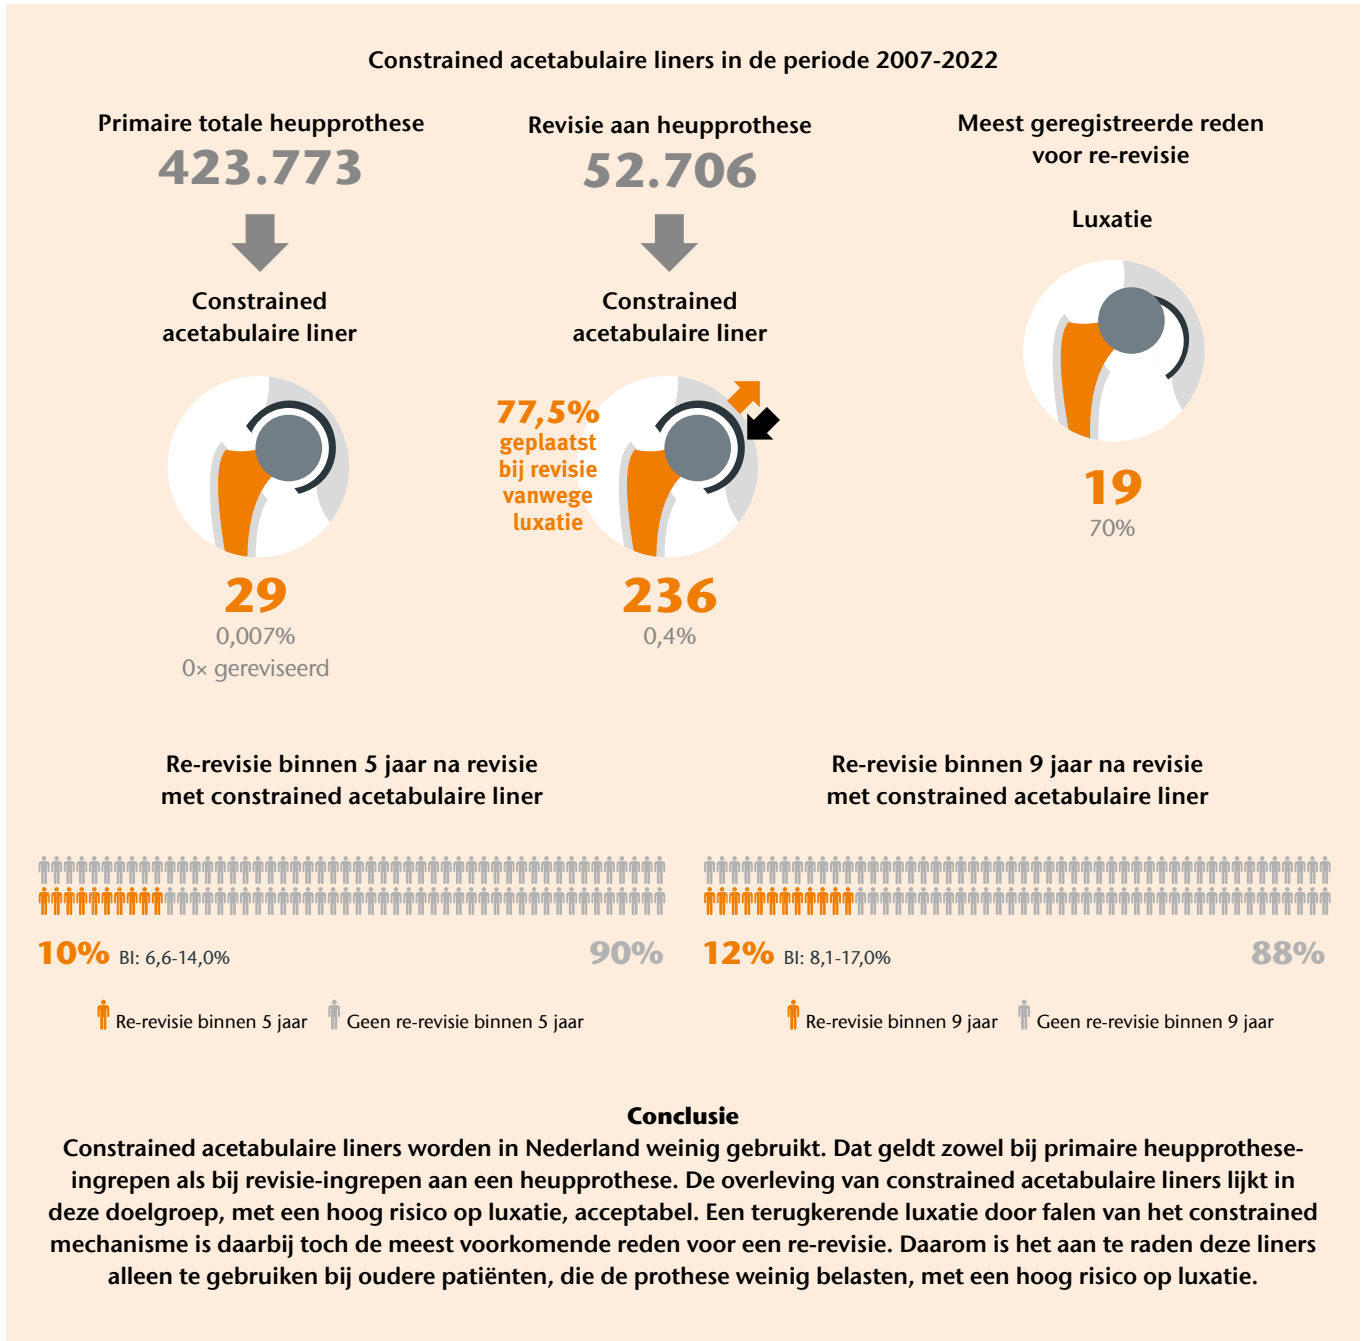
Constrained acetabulaire liners in de periode 2007-2022

Primaire totale heupprothese
423.773

Constrained acetabulaire liner

29
0,007%
0× gereviseerd

Revisie aan heupprothese
52.706

Constrained acetabulaire liner

77,5%
geplaatst bij revisie vanwege luxatie

236
0,4%

Meest geregistreerde reden voor re-revisie

Luxatie

19
70%

Re-revisie binnen 5 jaar na revisie met constrained acetabulaire liner

10% BI: 6,6-14,0%
90%

Re-revisie binnen 5 jaar
Geen re-revisie binnen 5 jaar

Re-revisie binnen 9 jaar na revisie met constrained acetabulaire liner

12% BI: 8,1-17,0%
88%

Re-revisie binnen 9 jaar
Geen re-revisie binnen 9 jaar

Conclusie
Constrained acetabulaire liners worden in Nederland weinig gebruikt. Dat geldt zowel bij primaire heupprothese-ingrepen als bij revisie-ingrepen aan een heupprothese. De overleving van constrained acetabulaire liners lijkt in deze doelgroep, met een hoog risico op luxatie, acceptabel. Een terugkerende luxatie door falen van het constrained mechanisme is daarbij toch de meest voorkomende reden voor een re-revisie. Daarom is het aan te raden deze liners alleen te gebruiken bij oudere patiënten, die de prothese weinig belasten, met een hoog risico op luxatie.